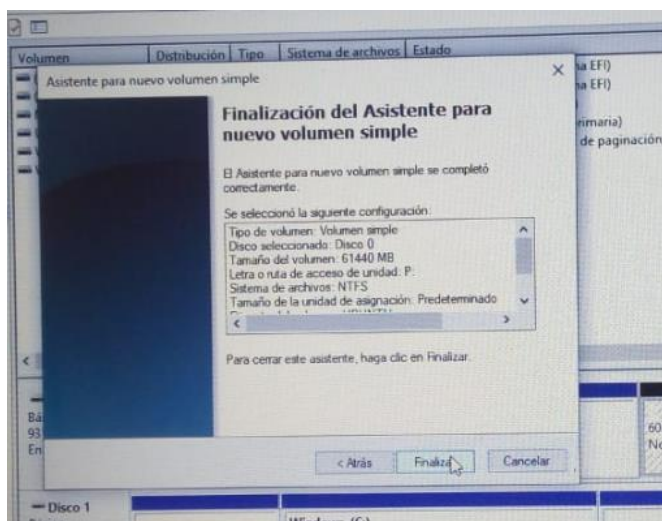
Volumen | Distribución | Tipo | Sistema de archivos | Estado

Asistente para nuevo volumen simple

×

a EFI)
a EFI)
rimaria)
de paginación

Finalización del Asistente para nuevo volumen simple

El Asistente para nuevo volumen simple se completó correctamente.

Se seleccionó la siguiente configuración:

Tipo de volumen: Volumen simple
Disco seleccionado: Disco 0
Tamaño del volumen: 61440 MB
Letra o ruta de acceso de unidad: P:
Sistema de archivos: NTFS
Tamaño de la unidad de asignación: Predeterminado
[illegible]

Para cerrar este asistente, haga clic en Finalizar.

Bá
93
En

60
Ne

< Atrás | Finalizar | Cancelar

Disco 1

Windows (C:)